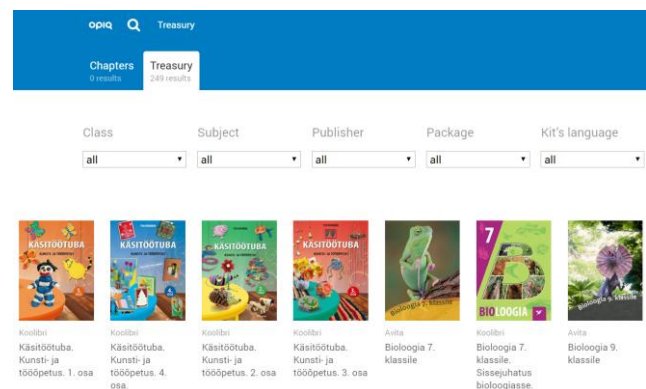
opiq Treasury

Chapters
0 results

Treasury
249 results

Class
all

Subject
all

Publisher
all

Package
all

Kit's language
all

KÄSITÖÖTUBA

KÄSITÖÖTUBA

KÄSITÖÖTUBA

KÄSITÖÖTUBA

Bioloogia 7. klassile

7
BIOLOOGIA

Bioloogia 9. klassile

Koolibri
Käsitöötuba. Kunsti- ja tööõpetus. 1. osa

Koolibri
Käsitöötuba. Kunsti- ja tööõpetus. 4. osa.

Koolibri
Käsitöötuba. Kunsti- ja tööõpetus. 2. osa

Koolibri
Käsitöötuba. Kunsti- ja tööõpetus. 3. osa

Avita
Bioloogia 7. klassile

Koolibri
Bioloogia 7. klassile. Sissejuhatus bioloogiasse.

Avita
Bioloogia 9. klassile